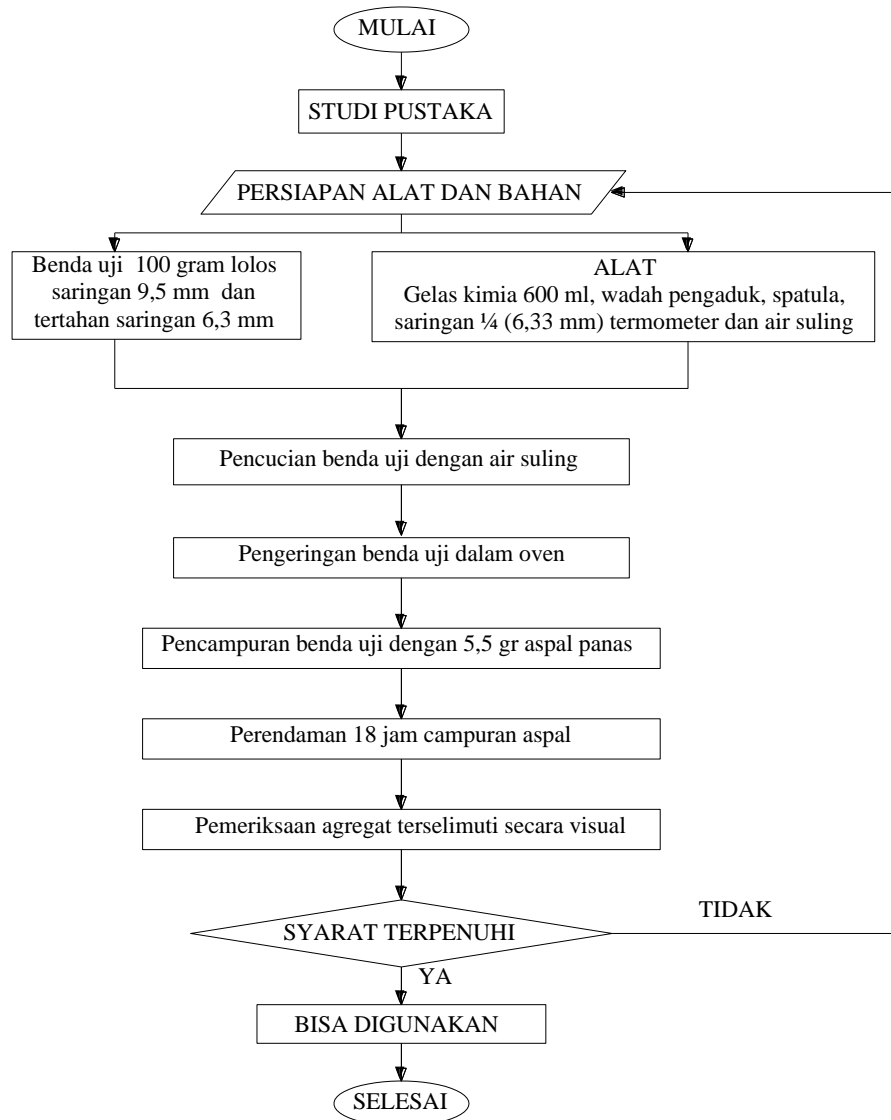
MULAI

STUDI PUSTAKA

PERSIAPAN ALAT DAN BAHAN

Benda uji 100 gram lolos saringan 9,5 mm dan tertahan saringan 6,3 mm

ALAT
Gelas kimia 600 ml, wadah pengaduk, spatula, saringan ¼ (6,33 mm) termometer dan air suling

Pencucian benda uji dengan air suling

Pengeringan benda uji dalam oven

Pencampuran benda uji dengan 5,5 gr aspal panas

Perendaman 18 jam campuran aspal

Pemeriksaan agregat terselimuti secara visual

SYARAT TERPENUHI

TIDAK

YA

BISA DIGUNAKAN

SELESAI